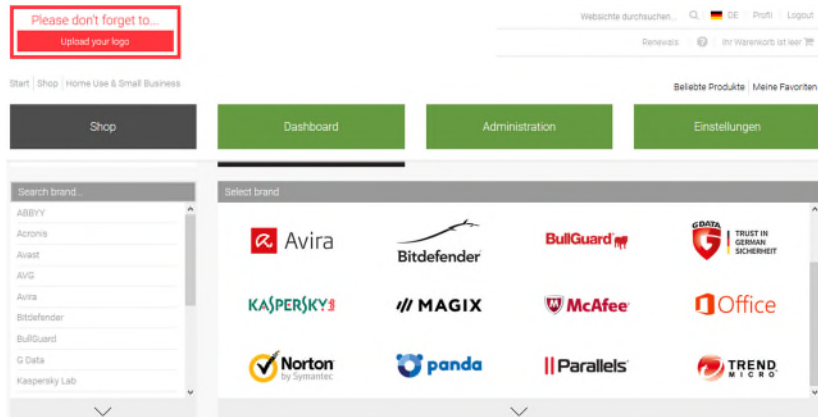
Please don't forget to...

Upload your logo

Websichte durchsuchen... DE | Profil | Logout

Renewals | Ihr Warenkorb ist leer

Start | Shop | Home Use & Small Business

Beliebte Produkte | Meine Favoriten

Shop

Dashboard

Administration

Einstellungen

Search brand...

ABBYY

Acronis

Avast

AVG

Avira

Bitdefender

BullGuard

G Data

Kaspersky Lab

Select brand

Avira

Bitdefender

BullGuard

GDATA TRUST IN GERMAN SICHERHEIT

KASPERSKY lab

MAGIX

McAfee

Office

Norton by Symantec

panda

Parallels

TREND MICRO